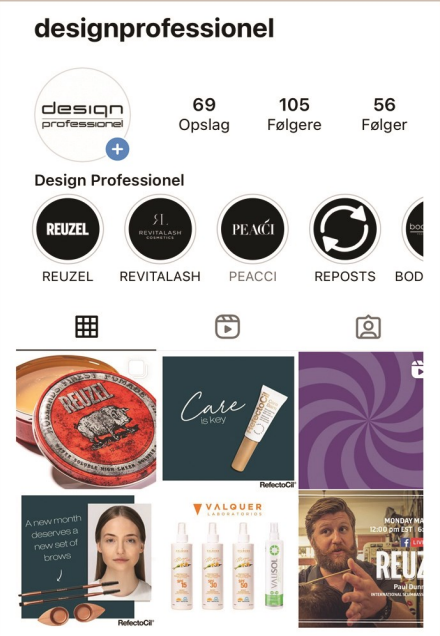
designprofessionel

design professionel

69 Opslag
105 Følgere
56 Følger

Design Professionel

REUZEL
REUZEL

REVITALASH COSMETICS
REVITALASH

PEACCI
PEACCI

REPOSTS

BOD

REUZEL

Care is key

RefectoCil

A new month deserves a new set of brows

RefectoCil

VALQUER LABORATORIOS

MONDAY MA
12:00 pm EST | 6

LIVE

REUZ

Paul Dun
INTERNATIONAL